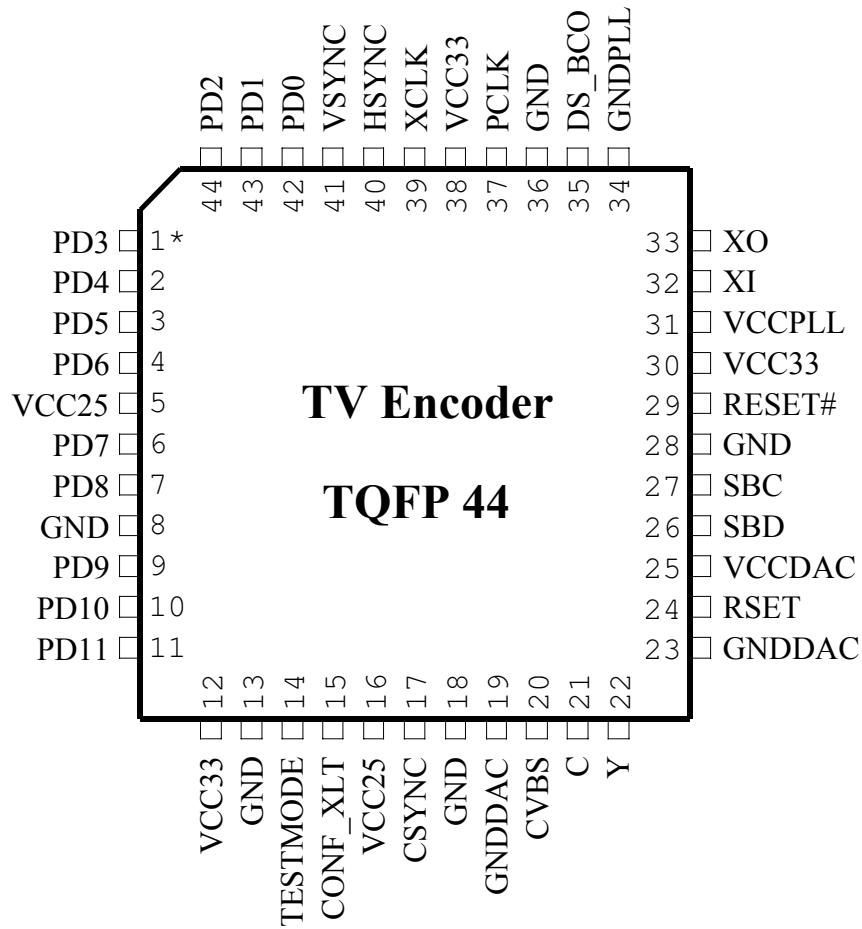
PD2 PD1 PD0 VSYNC HSYNC XCLK VCC33 PCLK GND DS_BCO GNDPLL

44 43 42 41 40 39 38 37 36 35 34

PD3 1*
PD4 2
PD5 3
PD6 4
VCC25 5
PD7 6
PD8 7
GND 8
PD9 9
PD10 10
PD11 11

33 XO
32 XI
31 VCCPLL
30 VCC33
29 RESET#
28 GND
27 SBC
26 SBD
25 VCCDAC
24 RSET
23 GNDDAC

TV Encoder

TQFP 44

12 13 14 15 16 17 18 19 20 21 22

VCC33 GND TESTMODE CONF_XLT VCC25 CSYNC GND GNDDAC CVBS C Y